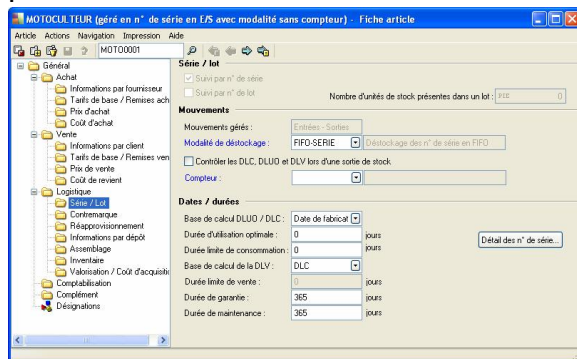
MOTOCULTEUR (géré en n° de série en E/S avec modalité sans compteur) - Fiche article

Article Actions Navigation Impression Aide

MOTO0001

Général
Achat
Informations par fournisseur
Tarifs de base / Remises ach
Prix d'achat
Coût d'achat
Vente
Informations par client
Tarifs de base / Remises ven
Prix de vente
Coût de revient
Logistique
Série / Lot
Contremarque
Réapprovisionnement
Informations par dépôt
Assemblage
Inventaire
Valorisation / Coût d'acquisitio
Comptabilisation
Complément
Désignations

Série / lot
Suivi par n° de série
Suivi par n° de lot
Nombre d'unités de stock présentes dans un lot : 0

Mouvements
Mouvements gérés : Entrées - Sorties
Modalité de déstockage : FIFO-SERIE Déstockage des n° de série en FIFO
Contrôler les DLC, DLUO et DLV lors d'une sortie de stock
Compteur :

Dates / durées
Base de calcul DLUO / DLC : Date de fabricat
Durée d'utilisation optimale : 0 jours
Durée limite de consommation : 0 jours
Détail des n° de série...
Base de calcul de la DLV : DLC
Durée limite de vente : 0 jours
Durée de garantie : 365 jours
Durée de maintenance : 365 jours